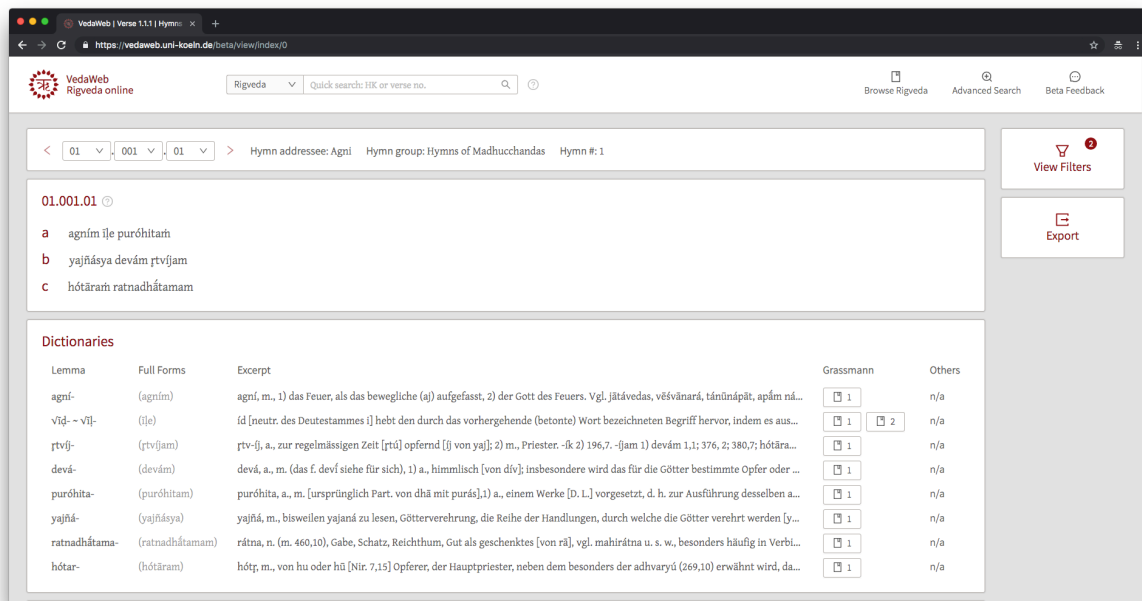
VedaWeb | Verse 1.1.1 | Hymns ×

https://vedaweb.uni-koeln.de/beta/view/index/0

VedaWeb
Rigveda online

Rigveda | Quick search: HK or verse no.

Browse Rigveda | Advanced Search | Beta Feedback

01 . 001 . 01 | Hymn addressee: Agni | Hymn group: Hymns of Madhucchandas | Hymn #: 1

2
View Filters

Export

01.001.01

a agním īḷe puróhitaṁ

b yajñásya devám ṛtvíjam

c hótāraṁ ratnadhā́tamam

Dictionaries

| Lemma | Full Forms | Excerpt | Grassmann | Others |
|---|---|---|---|---|
| agní- | (agním) | agní, m., 1) das Feuer, als das bewegliche (aj) aufgefasst, 2) der Gott des Feuers. Vgl. jātávedas, vaiśvānará, tánūnápāt, apā́m ná... | 1 | n/a |
| √īḍ- ~ √īḷ- | (īḷe) | íd [neutr. des Deutestammes i] hebt den durch das vorhergehende (betonte) Wort bezeichneten Begriff hervor, indem es aus... | 1 2 | n/a |
| ṛtvíj- | (ṛtvíjam) | ṛtv-íj, a., zur regelmässigen Zeit [ṛtú] opfernd [ij von yaj]; 2) m., Priester. -ík 2) 196,7. -íjam 1) devám 1,1; 376, 2; 380,7; hótāra... | 1 | n/a |
| devá- | (devám) | devá, a., m. (das f. deví siehe für sich), 1) a., himmlisch [von dív]; insbesondere wird das für die Götter bestimmte Opfer oder ... | 1 | n/a |
| puróhita- | (puróhitam) | puróhita, a., m. [ursprünglich Part. von dhā mit purás],1) a., einem Werke [D. L.] vorgesetzt, d. h. zur Ausführung desselben a... | 1 | n/a |
| yajñá- | (yajñásya) | yajñá, m., bisweilen yajaná zu lesen, Götterverehrung, die Reihe der Handlungen, durch welche die Götter verehrt werden [y... | 1 | n/a |
| ratnadhā́tama- | (ratnadhā́tamam) | rátna, n. (m. 460,10), Gabe, Schatz, Reichthum, Gut als geschenktes [von rā], vgl. mahirátna u. s. w., besonders häufig in Verbi... | 1 | n/a |
| hótar- | (hótāram) | hótṛ, m., von hu oder hū [Nir. 7,15] Opferer, der Hauptpriester, neben dem besonders der adhvaryú (269,10) erwähnt wird, da... | 1 | n/a |